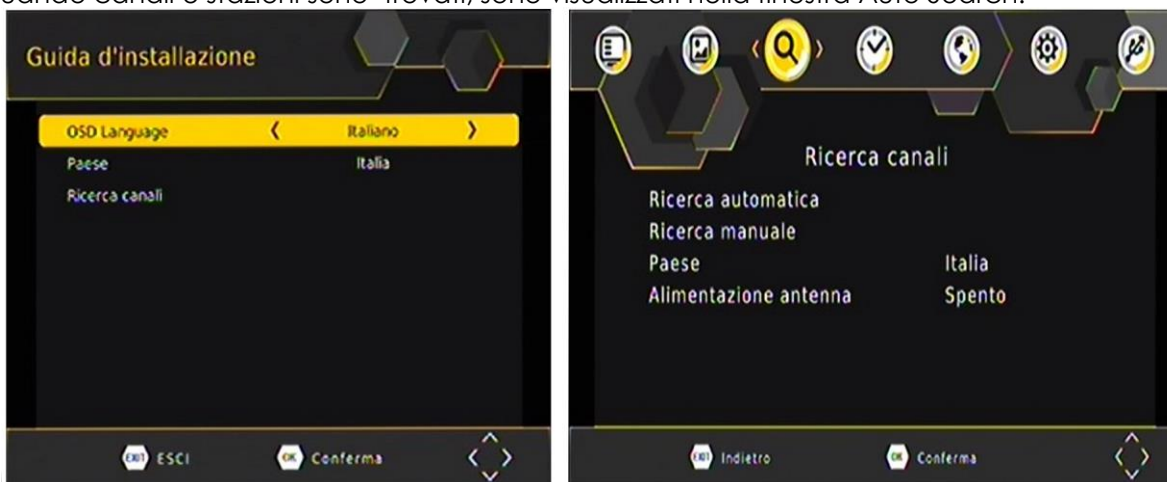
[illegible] canali e stazioni sono trovati, sono visualizzati nella finestra Auto Search.

Guida d'installazione

OSD Language ‹ Italiano ›
Paese Italia
Ricerca canali

EXIT ESCI OK Conferma

Ricerca canali

Ricerca automatica
Ricerca manuale
Paese Italia
Alimentazione antenna Spento

EXIT Indietro OK Conferma